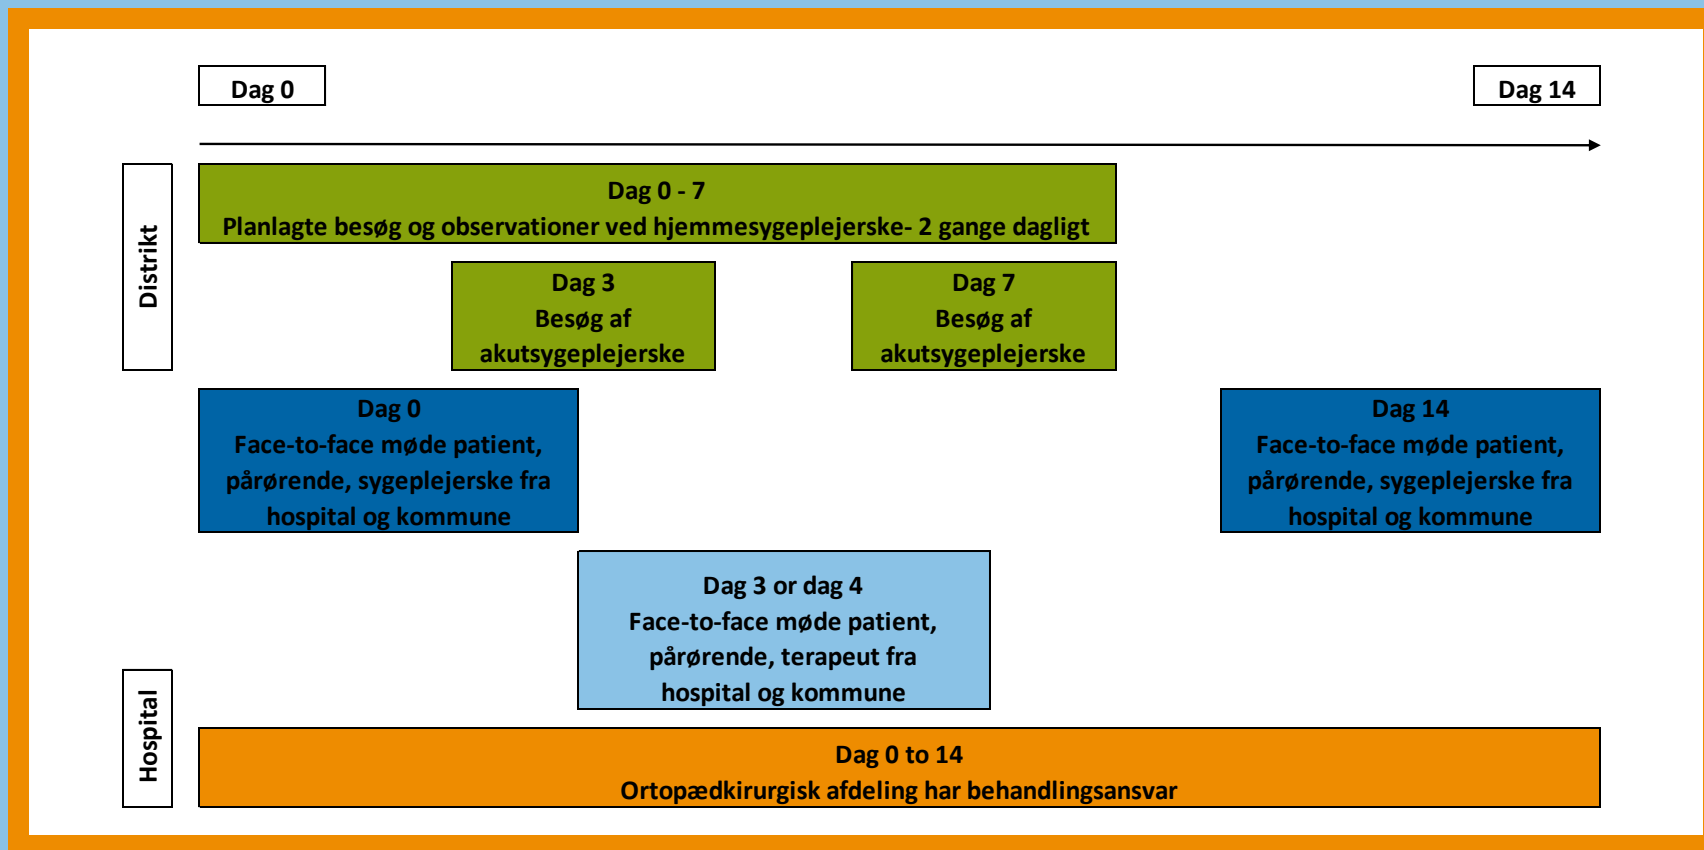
Dag 0

Dag 14

Distrikt

Dag 0 - 7
Planlagte besøg og observationer ved hjemmesygeplejerske- 2 gange dagligt

Dag 3
Besøg af
akutsygeplejerske

Dag 7
Besøg af
akutsygeplejerske

Dag 0
Face-to-face møde patient, pårørende, sygeplejerske fra hospital og kommune

Dag 14
Face-to-face møde patient, pårørende, sygeplejerske fra hospital og kommune

Dag 3 or dag 4
Face-to-face møde patient, pårørende, terapeut fra hospital og kommune

Hospital

Dag 0 to 14
Ortopædkirurgisk afdeling har behandlingsansvar